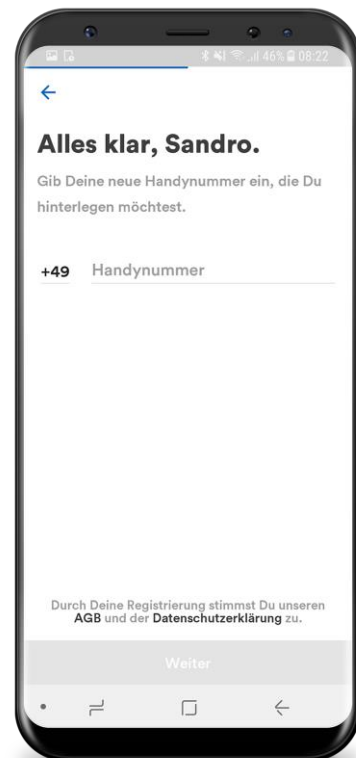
46% 08:22

←

Alles klar, Sandro.

Gib Deine neue Handynummer ein, die Du hinterlegen möchtest.

+49 Handynummer

Durch Deine Registrierung stimmst Du unseren AGB und der Datenschutzerklärung zu.

Weiter